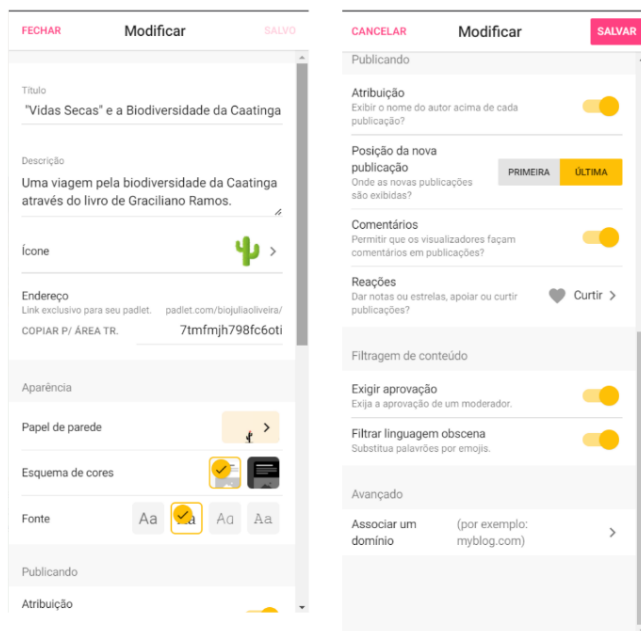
FECHAR Modificar SALVO

Título
"Vidas Secas" e a Biodiversidade da Caatinga

Descrição
Uma viagem pela biodiversidade da Caatinga através do livro de Graciliano Ramos.

Ícone

Endereço
Link exclusivo para seu padlet.
padlet.com/biojuliaoliveira/
COPIAR P/ ÁREA TR.
7tmfmjh798fc6oti

Aparência

Papel de parede

Esquema de cores

Fonte
Aa Aa Aa Aa

Publicando

Atribuição

CANCELAR Modificar SALVAR

Publicando

Atribuição
Exibir o nome do autor acima de cada publicação?

Posição da nova publicação
Onde as novas publicações são exibidas?
PRIMEIRA ÚLTIMA

Comentários
Permitir que os visualizadores façam comentários em publicações?

Reações
Dar notas ou estrelas, apoiar ou curtir publicações?
Curtir

Filtragem de conteúdo

Exigir aprovação
Exija a aprovação de um moderador.

Filtrar linguagem obscena
Substitua palavrões por emojis.

Avançado

Associar um domínio
(por exemplo: myblog.com)